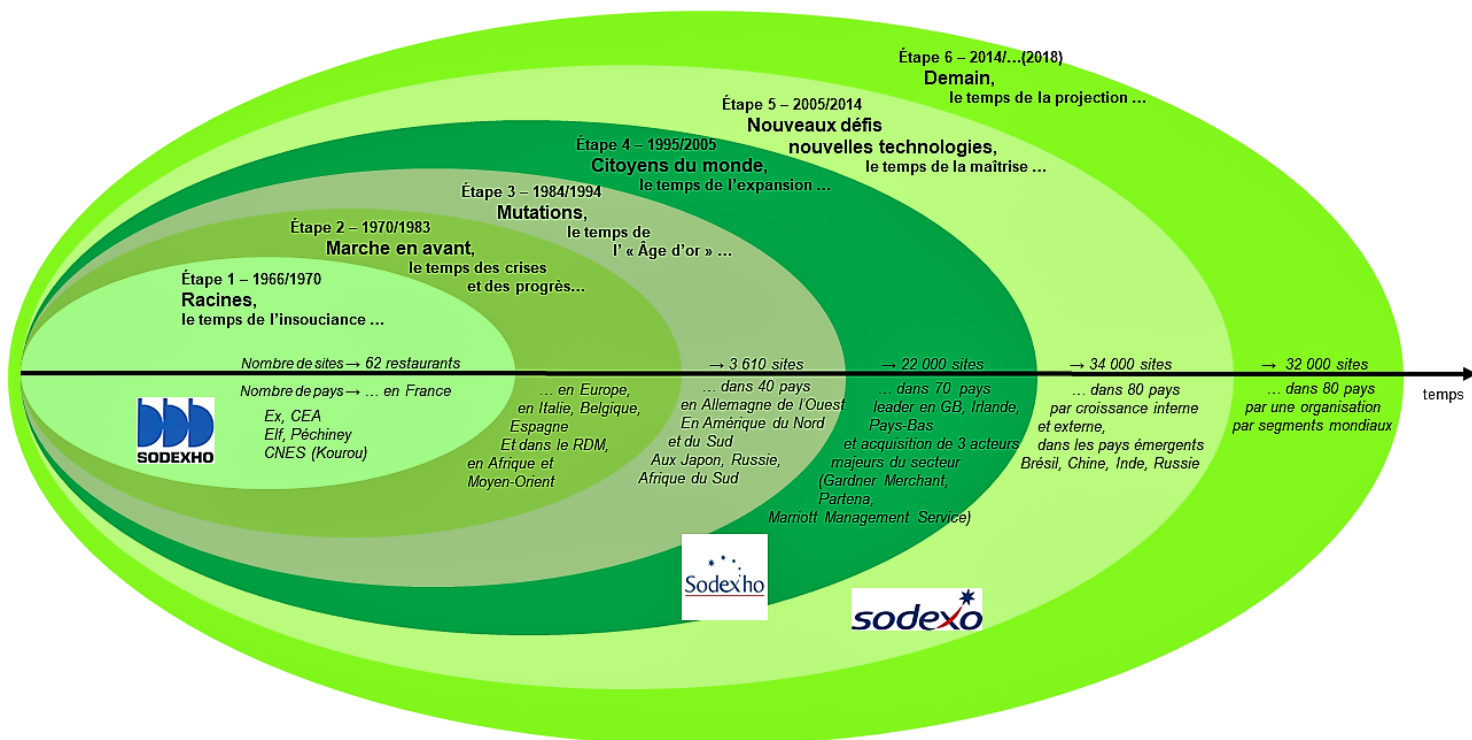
Étape 6 – 2014/…(2018)
Demain,
le temps de la projection …

Étape 5 – 2005/2014
Nouveaux défis
nouvelles technologies,
le temps de la maîtrise …

Étape 4 – 1995/2005
Citoyens du monde,
le temps de l'expansion …

Étape 3 – 1984/1994
Mutations,
le temps de l' « Âge d'or » …

Étape 2 – 1970/1983
Marche en avant,
le temps des crises et des progrès…

Étape 1 – 1966/1970
Racines,
le temps de l'insouciance …

Nombre de sites → 62 restaurants

Nombre de pays → … en France

Ex, CEA
Elf, Péchiney
CNES (Kourou)

SODEXHO

… en Europe, en Italie, Belgique, Espagne
Et dans le RDM, en Afrique et Moyen-Orient

→ 3 610 sites
… dans 40 pays
en Allemagne de l'Ouest
En Amérique du Nord et du Sud
Aux Japon, Russie, Afrique du Sud

→ 22 000 sites
… dans 70 pays
leader en GB, Irlande, Pays-Bas
et acquisition de 3 acteurs majeurs du secteur
(Gardner Merchant, Partena, Marriott Management Service)

→ 34 000 sites
… dans 80 pays
par croissance interne et externe,
dans les pays émergents
Brésil, Chine, Inde, Russie

→ 32 000 sites
… dans 80 pays
par une organisation
par segments mondiaux

temps

Sodexho

sodexo